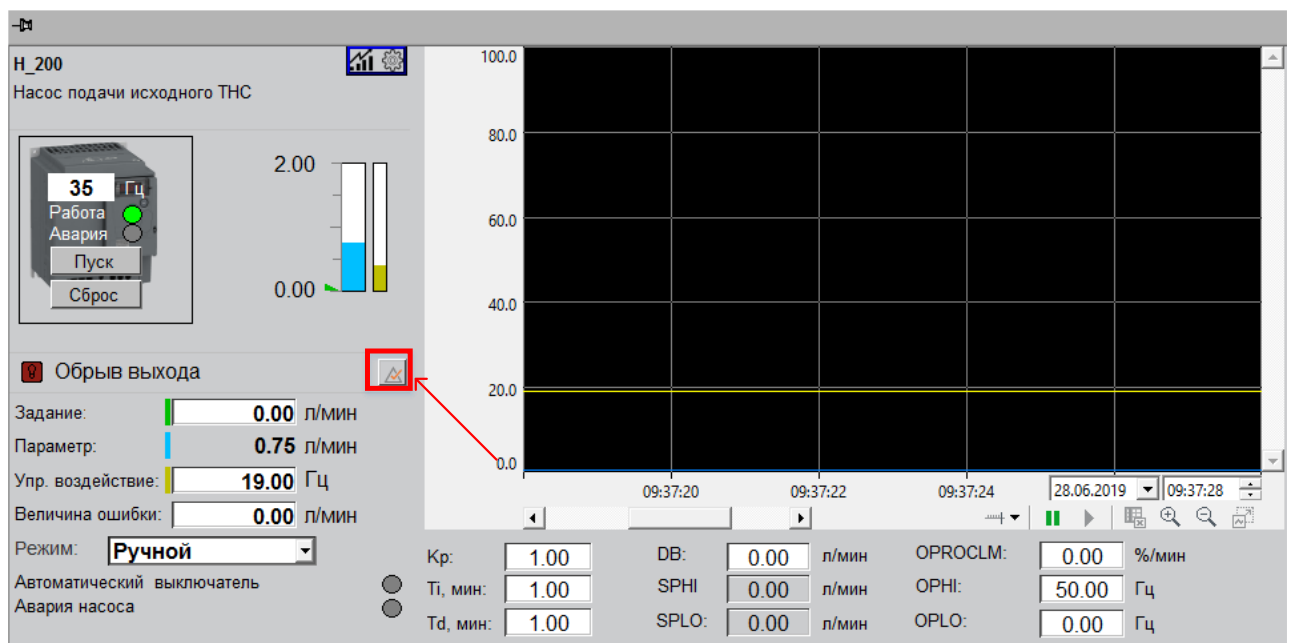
H_200
Насос подачи исходного ТНС

35 Гц
Работа
Авария
Пуск
Сброс

2.00
0.00

Обрыв выхода

Задание: 0.00 л/мин
Параметр: 0.75 л/мин
Упр. воздействие: 19.00 Гц
Величина ошибки: 0.00 л/мин
Режим: Ручной
Автоматический выключатель
Авария насоса

100.0
80.0
60.0
40.0
20.0
0.0
09:37:20
09:37:22
09:37:24
28.06.2019
09:37:28

Kp: 1.00
Ti, мин: 1.00
Td, мин: 1.00
DB: 0.00 л/мин
SPHI 0.00 л/мин
SPLO: 0.00 л/мин
OPROCLM: 0.00 %/мин
OPHI: 50.00 Гц
OPLO: 0.00 Гц